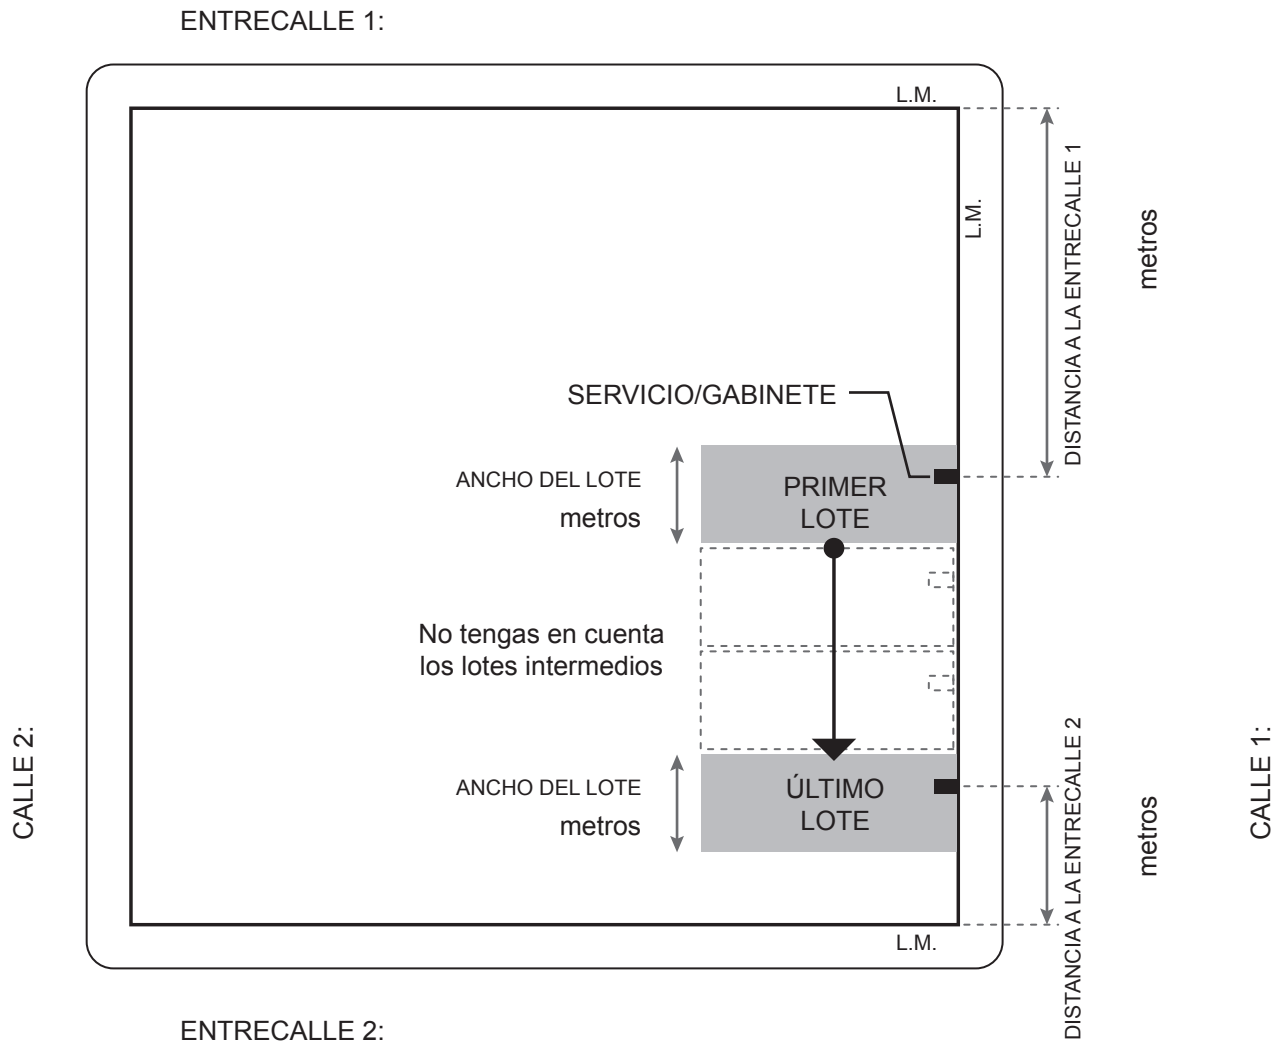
ENTRECALLE 1:

L.M.

L.M.

DISTANCIA A LA ENTRECALLE 1

metros

SERVICIO/GABINETE

ANCHO DEL LOTE

metros

PRIMER LOTE

No tengas en cuenta los lotes intermedios

CALLE 2:

CALLE 1:

ANCHO DEL LOTE

metros

ÚLTIMO LOTE

DISTANCIA A LA ENTRECALLE 2

metros

L.M.

ENTRECALLE 2: